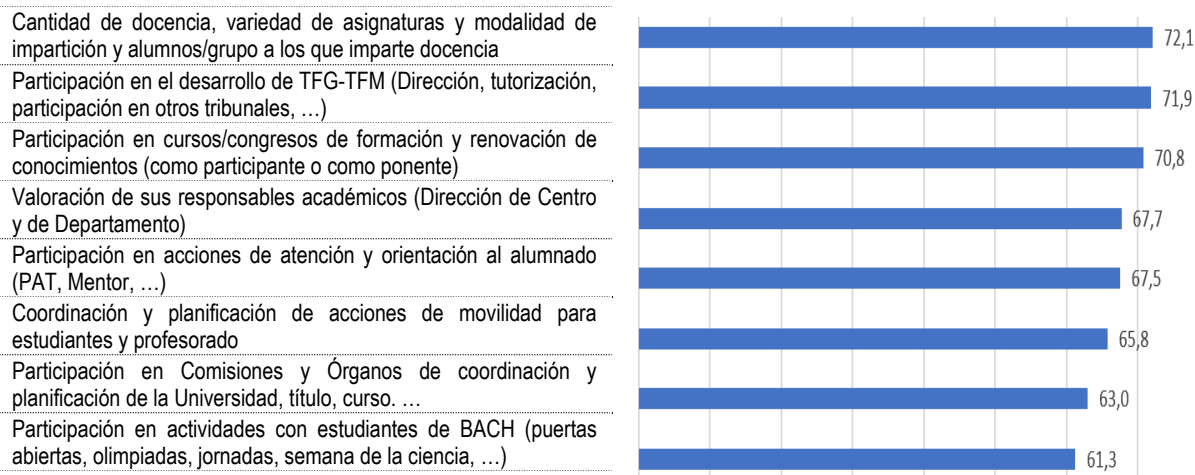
| | |
|---|---|
| Cantidad de docencia, variedad de asignaturas y modalidad de impartición y alumnos/grupo a los que imparte docencia | 72,1 |
| Participación en el desarrollo de TFG-TFM (Dirección, tutorización, participación en otros tribunales, …) | 71,9 |
| Participación en cursos/congresos de formación y renovación de conocimientos (como participante o como ponente) | 70,8 |
| Valoración de sus responsables académicos (Dirección de Centro y de Departamento) | 67,7 |
| Participación en acciones de atención y orientación al alumnado (PAT, Mentor, …) | 67,5 |
| Coordinación y planificación de acciones de movilidad para estudiantes y profesorado | 65,8 |
| Participación en Comisiones y Órganos de coordinación y planificación de la Universidad, título, curso. … | 63,0 |
| Participación en actividades con estudiantes de BACH (puertas abiertas, olimpiadas, jornadas, semana de la ciencia, …) | 61,3 |